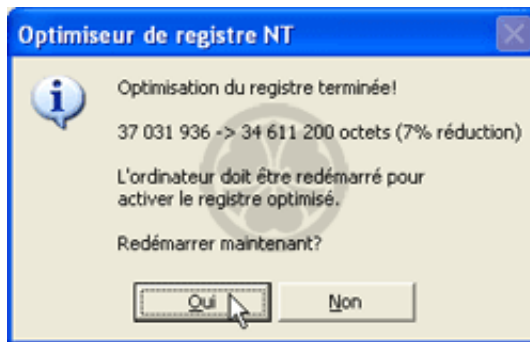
Optimiseur de registre NT

Optimisation du registre terminée!

37 031 936 -> 34 611 200 octets (7% réduction)

L'ordinateur doit être redémarré pour activer le registre optimisé.

Redémarrer maintenant?

Oui

Non